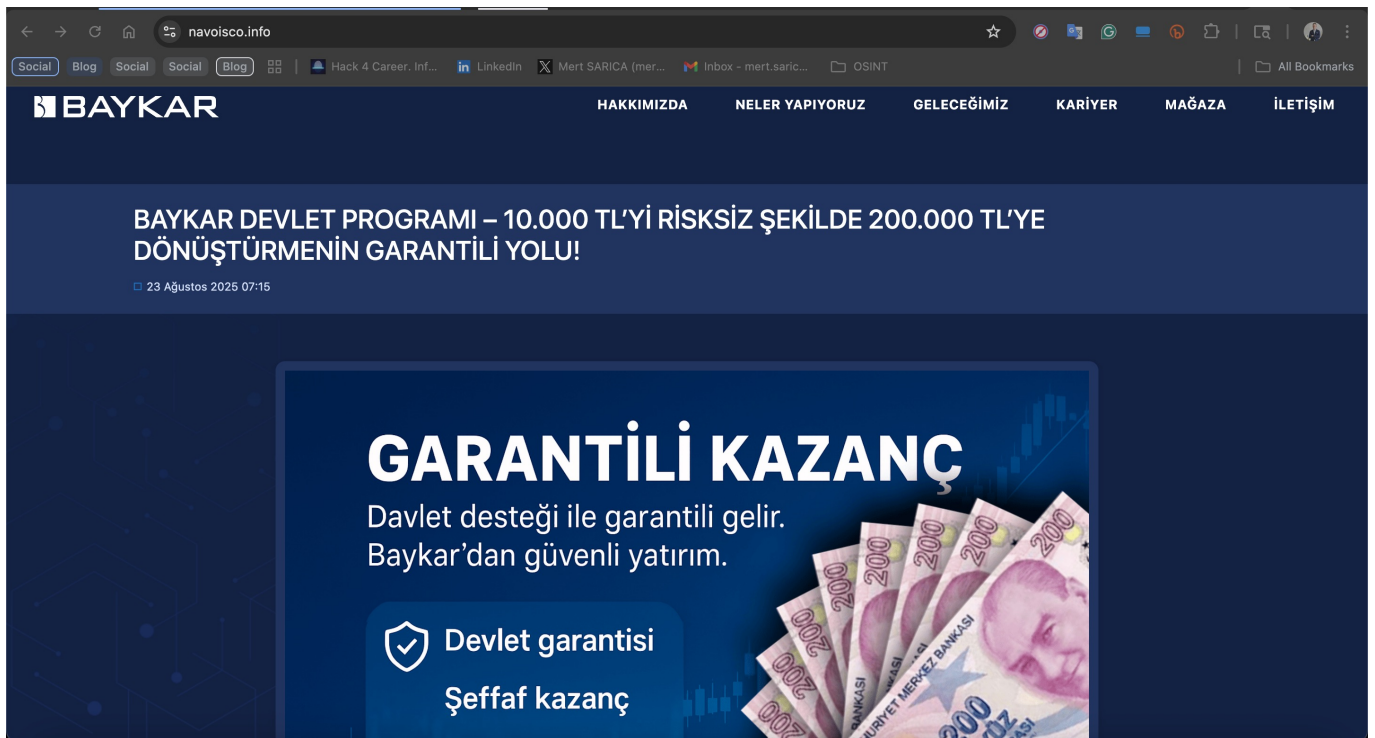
navoisco.info

Social Blog Social Social Blog | Hack 4 Career. Inf... LinkedIn Mert SARICA (mer... Inbox - mert.saric... OSINT | All Bookmarks

BAYKAR

HAKKIMIZDA NELER YAPIYORUZ GELECEĞİMİZ KARİYER MAĞAZA İLETİŞİM

BAYKAR DEVLET PROGRAMI – 10.000 TL'Yİ RİSKSİZ ŞEKİLDE 200.000 TL'YE DÖNÜŞTÜRMENİN GARANTİLİ YOLU!

23 Ağustos 2025 07:15

GARANTİLİ KAZANÇ

Davlet desteği ile garantili gelir.
Baykar'dan güvenli yatırım.

Devlet garantisi

Şeffaf kazanç

200 200 200 200 200 200 200 200

BANKASI

CUMHURİYET MERKEZ BANKASI

200